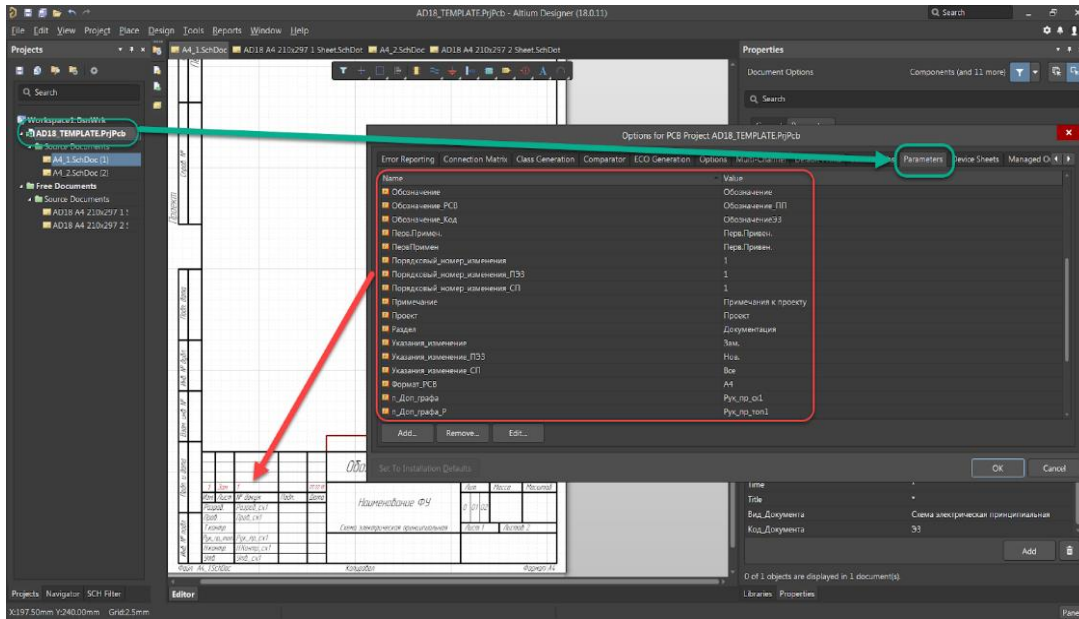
AD18_TEMPLATE.PrjPcb - Altium Designer (18.0.11)

Q Search

File Edit View Project Place Design Tools Reports Window Help

Projects

Q Search

Workspace1.DsnWrk
AD18_TEMPLATE.PrjPcb
Source Documents
A4_1.SchDoc (1)
A4_2.SchDoc (2)
Free Documents
Source Documents
AD18 A4 210x297 1 S
AD18 A4 210x297 2 S

A4_1.SchDoc AD18 A4 210x297 1 Sheet.SchDot A4_2.SchDoc AD18 A4 210x297 2 Sheet.SchDot

Options for PCB Project AD18_TEMPLATE.PrjPcb

Error Reporting Connection Matrix Class Generation Comparator ECO Generation Options Multi-Channel Parameters Device Sheets Managed O

| Name | Value |
|---|---|
| Обозначение | Обозначение |
| Обозначение_PCB | Обозначение_ПП |
| Обозначение_Код | Обозначение93 |
| Перв.Примен. | Перв.Привен. |
| ПервПримен | Перв.Привен. |
| Порядковый_номер_изменения | 1 |
| Порядковый_номер_изменения_ПЭ3 | 1 |
| Порядковый_номер_изменения_СП | 1 |
| Примечание | Примечания к проекту |
| Проект | Проект |
| Раздел | Документация |
| Указания_изменение | Зам. |
| Указания_изменение_ПЭ3 | Нов. |
| Указания_изменение_СП | Все |
| Формат_PCB | A4 |
| п_Доп_графа | Рук_пр_сх1 |
| п_Доп_графа_Р | Рук_пр_топ1 |

Add... Remove... Edit...

Set To Installation Defaults

OK Cancel

Properties

Document Options Components (and 11 more)

Q Search

Time
Title
Вид_Документа Схема электрическая принципиальная
Код_Документа Э3

Add

0 of 1 objects are displayed in 1 document(s).

Обо

Изм Лист № докум Подп. Дата
Разраб. Разраб_сх1
Пров. Пров_сх1
Т.контр.
Рук_пр_топ Рук_пр_сх1
Н.контр. Н.Контр_сх1
Утв. Утв_сх1

Наименование ФУ

Схема электрическая принципиальная

Лит Масса Масштаб
Лист 1 Листов 2

Копировал Формат A4

Projects Navigator SCH Filter

Editor

Libraries Properties

X:197.50mm Y:240.00mm Grid:2.5mm

Panels